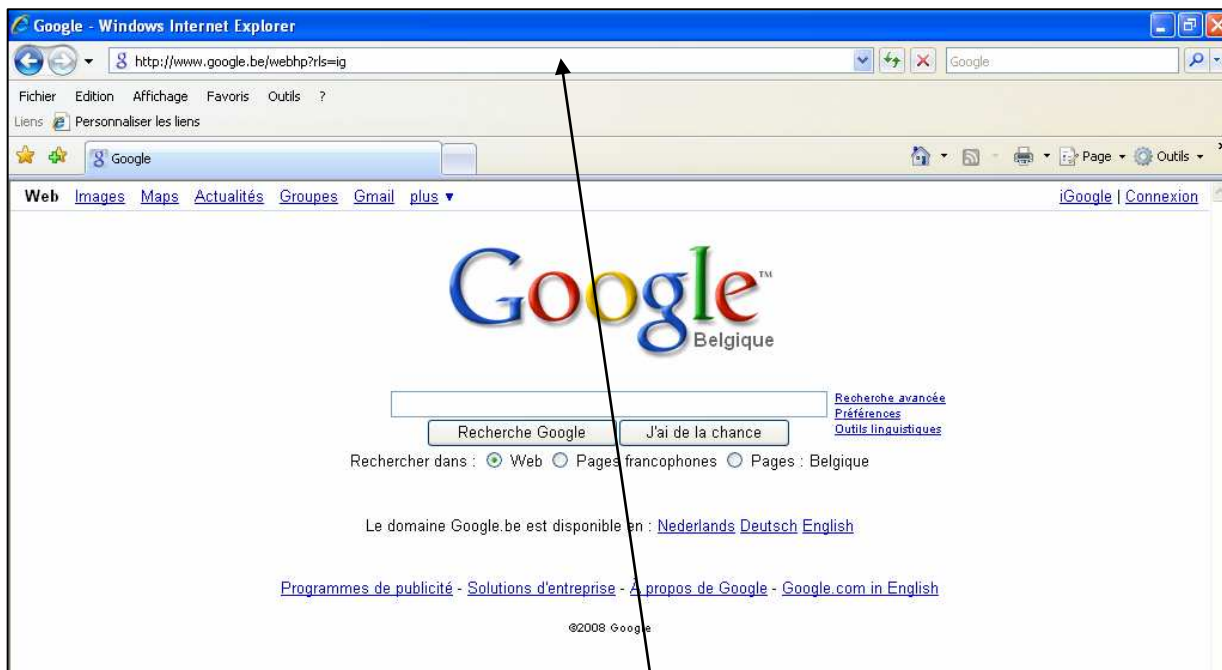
Google - Windows Internet Explorer

http://www.google.be/webhp?rls=ig

Google

Fichier Edition Affichage Favoris Outils ?

Liens Personnaliser les liens

Google

Page ▾ Outils ▾

Web Images Maps Actualités Groupes Gmail plus ▾

iGoogle | Connexion

Google™
Belgique

Recherche avancée
Préférences
Outils linguistiques

Recherche Google J'ai de la chance

Rechercher dans : Web Pages francophones Pages : Belgique

Le domaine Google.be est disponible en : Nederlands Deutsch English

Programmes de publicité - Solutions d'entreprise - À propos de Google - Google.com in English

©2008 Google